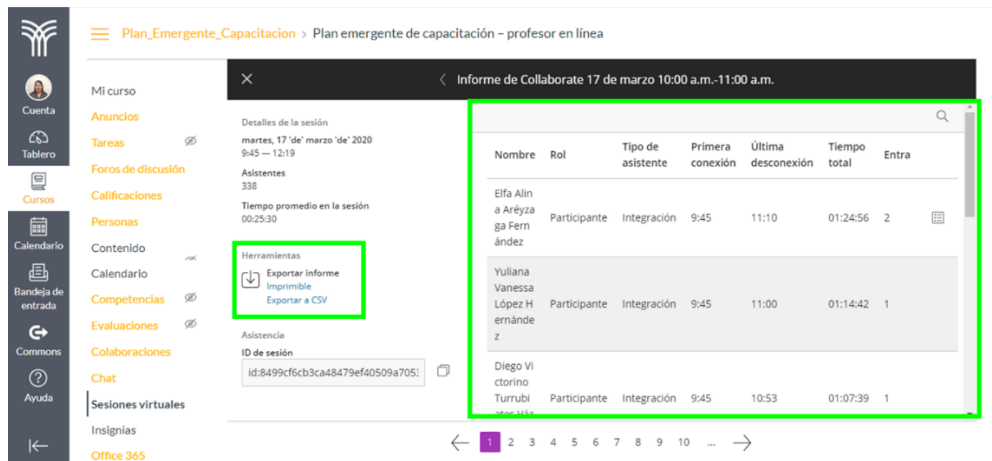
Plan_Emergente_Capacitacion > Plan emergente de capacitación – profesor en línea

Cuenta
Tablero
Cursos
Calendario
Bandeja de entrada
Commons
Ayuda

Mi curso
Anuncios
Tareas
Foros de discusión
Calificaciones
Personas
Contenido
Calendario
Competencias
Evaluaciones
Colaboraciones
Chat
Sesiones virtuales
Insignias
Office 365

Informe de Collaborate 17 de marzo 10:00 a.m.-11:00 a.m.

Detalles de la sesión
martes, 17 'de' marzo 'de' 2020
9:45 — 12:19
Asistentes
338
Tiempo promedio en la sesión
00:25:30

Herramientas
Exportar informe
Imprimible
Exportar a CSV

Asistencia
ID de sesión
id:8499cf6cb3ca48479ef40509a705

| Nombre | Rol | Tipo de asistente | Primera conexión | Última desconexión | Tiempo total | Entra |
|---|---|---|---|---|---|---|
| Elfa Alina Aréyzaga Fernández | Participante | Integración | 9:45 | 11:10 | 01:24:56 | 2 |
| Yuliana Vanessa López Hernández | Participante | Integración | 9:45 | 11:00 | 01:14:42 | 1 |
| Diego Victorino Turrubi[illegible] | Participante | Integración | 9:45 | 10:53 | 01:07:39 | 1 |

1 2 3 4 5 6 7 8 9 10 ...